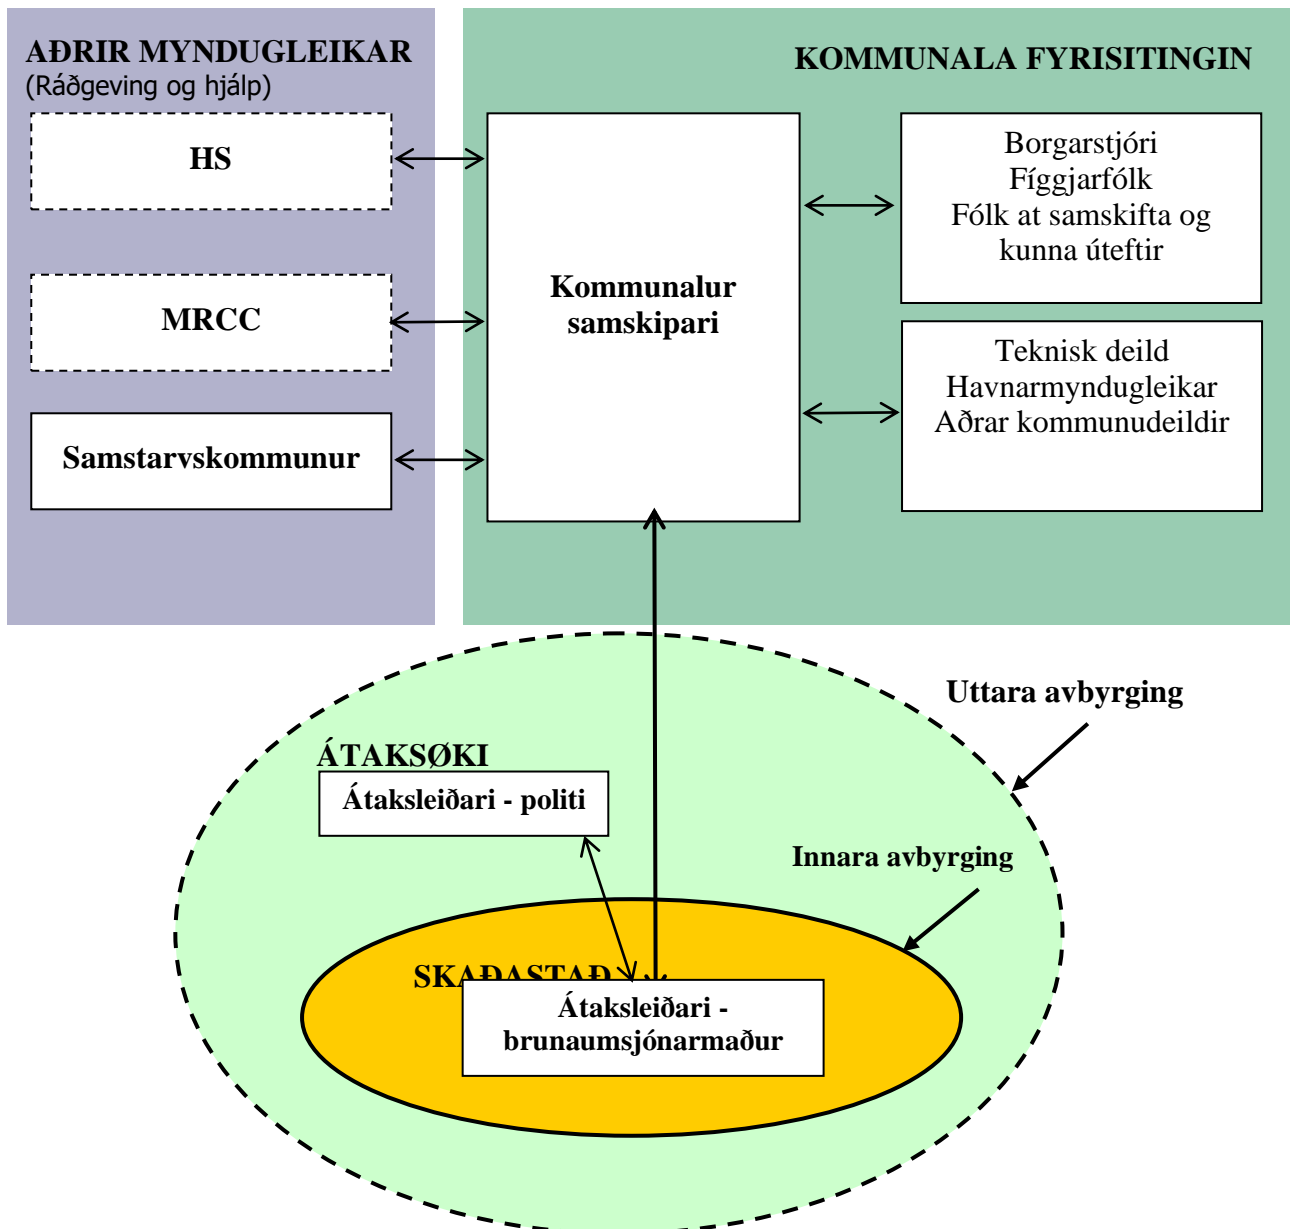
AÐRIR MYNDUGLEIKAR
(Ráðgeving og hjálp)

HS

MRCC

Samstarvskommunur

KOMMUNALA FYRISITINGIN

Kommunalur samskipari

Borgarstjóri
Fíggjarfólk
Fólk at samskifta og kunna úteftir

Teknisk deild
Havnarmyndugleikar
Aðrar kommunudeildir

Uttara avbyrging

ÁTAKSØKI

Átaksleiðari - politi

Innara avbyrging

SKAÐASTAÐ

Átaksleiðari - brunaumsjónarmaður